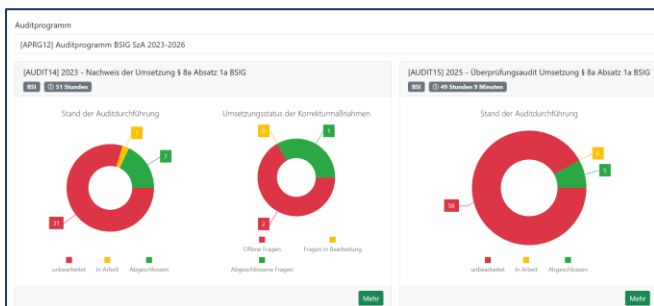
Auditprogramm

[APRG12] Auditprogramm BSIG SzA 2023-2026

[AUDIT14] 2023 - Nachweis der Umsetzung § 8a Absatz 1a BSIG

BSI 51 Stunden

Stand der Auditdurchführung

1

7

31

unbearbeitet In Arbeit Abgeschlossen

Umsetzungsstatus der Korrekturmaßnahmen

0

3

2

Offene Fragen Fragen in Bearbeitung Abgeschlossene Fragen

Mehr

[AUDIT15] 2025 - Überprüfungsaudit Umsetzung § 8a Absatz 1a BSIG

BSI 49 Stunden 9 Minuten

Stand der Auditdurchführung

0

5

58

unbearbeitet In Arbeit Abgeschlossen

Mehr